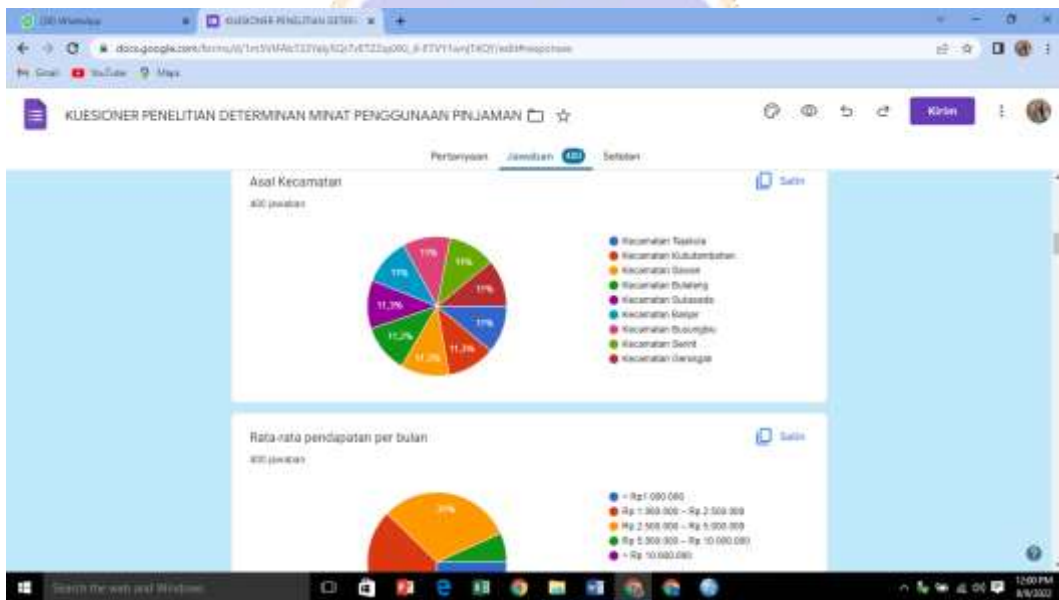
(20) WhatsApp
KUESIONER PENELITIAN DETERI
docs.google.com/forms/d/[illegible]/edit#responses
Gmail YouTube Maps

KUESIONER PENELITIAN DETERMINAN MINAT PENGGUNAAN PINJAMAN

Kirim

Pertanyaan Jawaban 400 Setelan

Asal Kecamatan
400 jawaban

Salin

11%
11%
11%
11,3%
11,2%
11,3%
11,3%
11%
11%

Kecamatan Tejakula
Kecamatan Kubutambahan
Kecamatan Sawan
Kecamatan Buleleng
Kecamatan Sukasada
Kecamatan Banjar
Kecamatan Busungbiu
Kecamatan Seririt
Kecamatan Gerokgak

Rata-rata pendapatan per bulan
400 jawaban

Salin

31%

< Rp1.000.000
Rp 1.000.000 – Rp 2.500.000
Rp 2.500.000 – Rp 5.000.000
Rp 5.000.000 – Rp 10.000.000
> Rp 10.000.000

Search the web and Windows

12:00 PM
8/9/2022